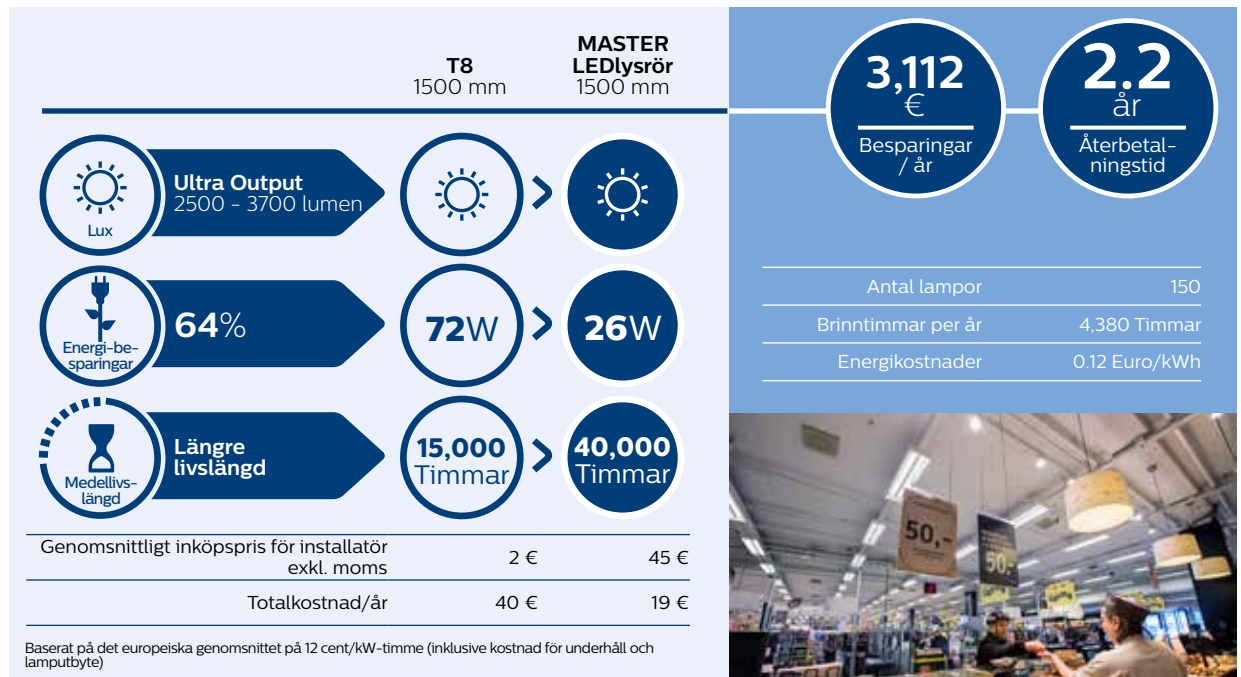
T8
1500 mm

MASTER LEDlysrör
1500 mm

3,112 €
Besparingar / år

2.2 år
Återbetalningstid

Lux

Ultra Output
2500 - 3700 lumen

Energi-besparingar

64%

72W

26W

Medellivslängd

Längre livslängd

15,000 Timmar

40,000 Timmar

| | | |
|---|---|---|
| Genomsnittligt inköpspris för installatör exkl. moms | 2 € | 45 € |
| Totalkostnad/år | 40 € | 19 € |

Baserat på det europeiska genomsnittet på 12 cent/kW-timme (inklusive kostnad för underhåll och lamputbyte)

| | |
|---|---|
| Antal lampor | 150 |
| Brinntimmar per år | 4,380 Timmar |
| Energikostnader | 0.12 Euro/kWh |

50,-

50,-